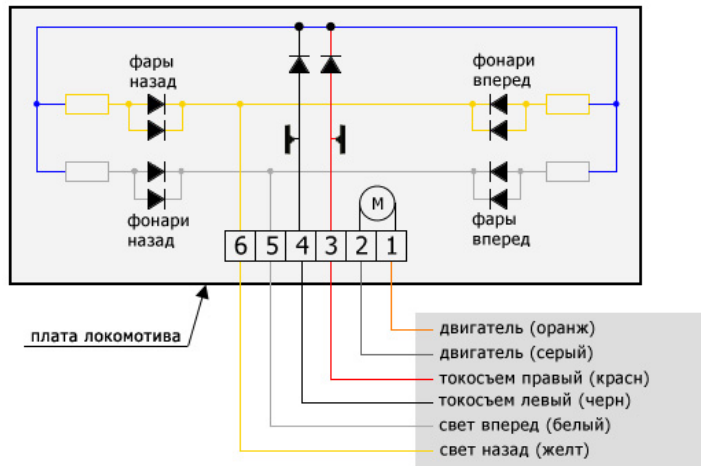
фары назад

фонари вперед

M

фонари назад

фары вперед

6 5 4 3 2 1

плата локомотива

двигатель (оранж)

двигатель (серый)

токосъем правый (красн)

токосъем левый (черн)

свет вперед (белый)

свет назад (желт)